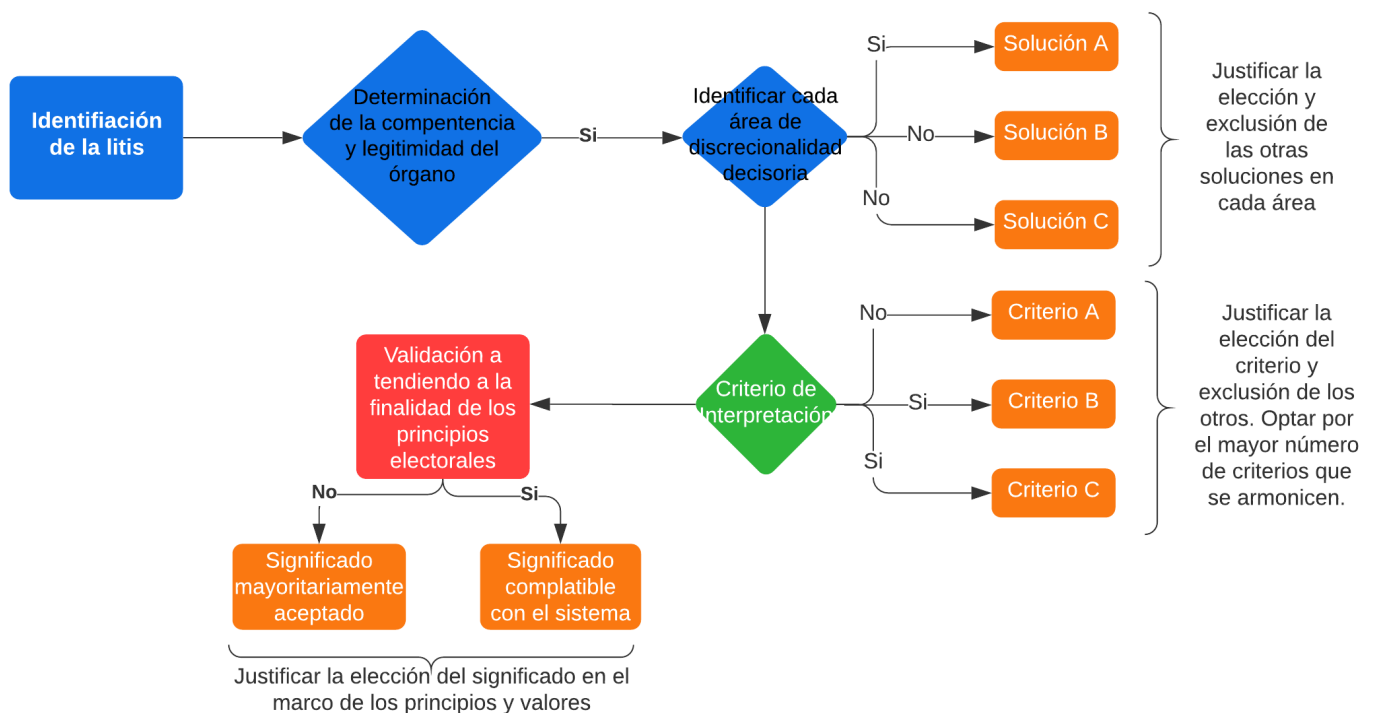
Identifiación de la litis

Determinación de la compentencia y legitimidad del órgano

Si

Identificar cada área de discrecionalidad decisoria

Si

Solución A

No

Solución B

No

Solución C

Justificar la elección y exclusión de las otras soluciones en cada área

No

Criterio A

Criterio de Interpretación

Si

Criterio B

Si

Criterio C

Justificar la elección del criterio y exclusión de los otros. Optar por el mayor número de criterios que se armonicen.

Validación a tendiendo a la finalidad de los principios electorales

No

Si

Significado mayoritariamente aceptado

Significado complatible con el sistema

Justificar la elección del significado en el marco de los principios y valores